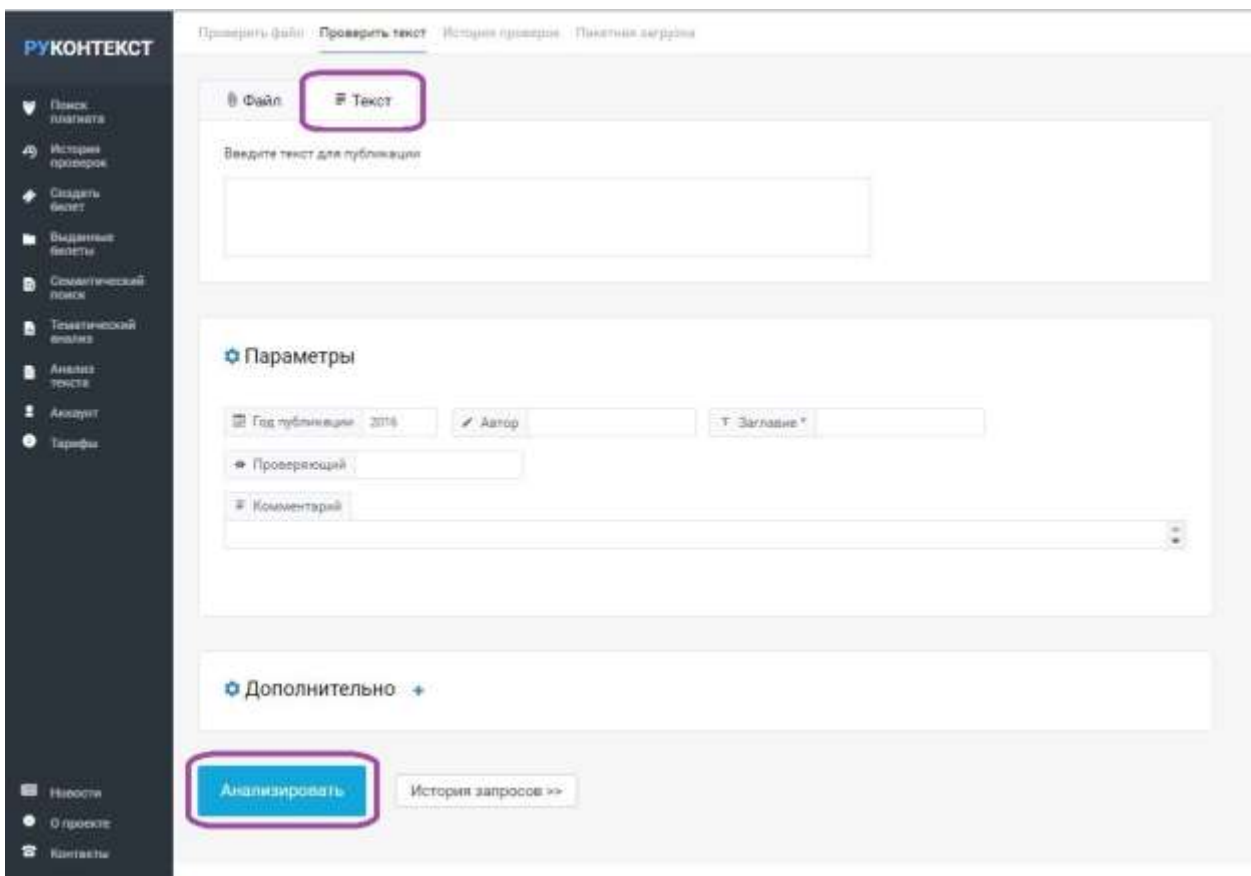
РУКОНТЕКСТ

Поиск плагиата
История проверок
Создать билет
Выданные билеты
Семантический поиск
Тематический анализ
Анализ текста
Аккаунт
Тарифы

Новости
О проекте
Контакты

Проверить файл Проверить текст История проверок Пакетная загрузка

Файл Текст

Введите текст для публикации

Параметры

Год публикации 2016 Автор Заглавие *

Проверяющий

Комментарий

Дополнительно +

Анализировать История запросов >>